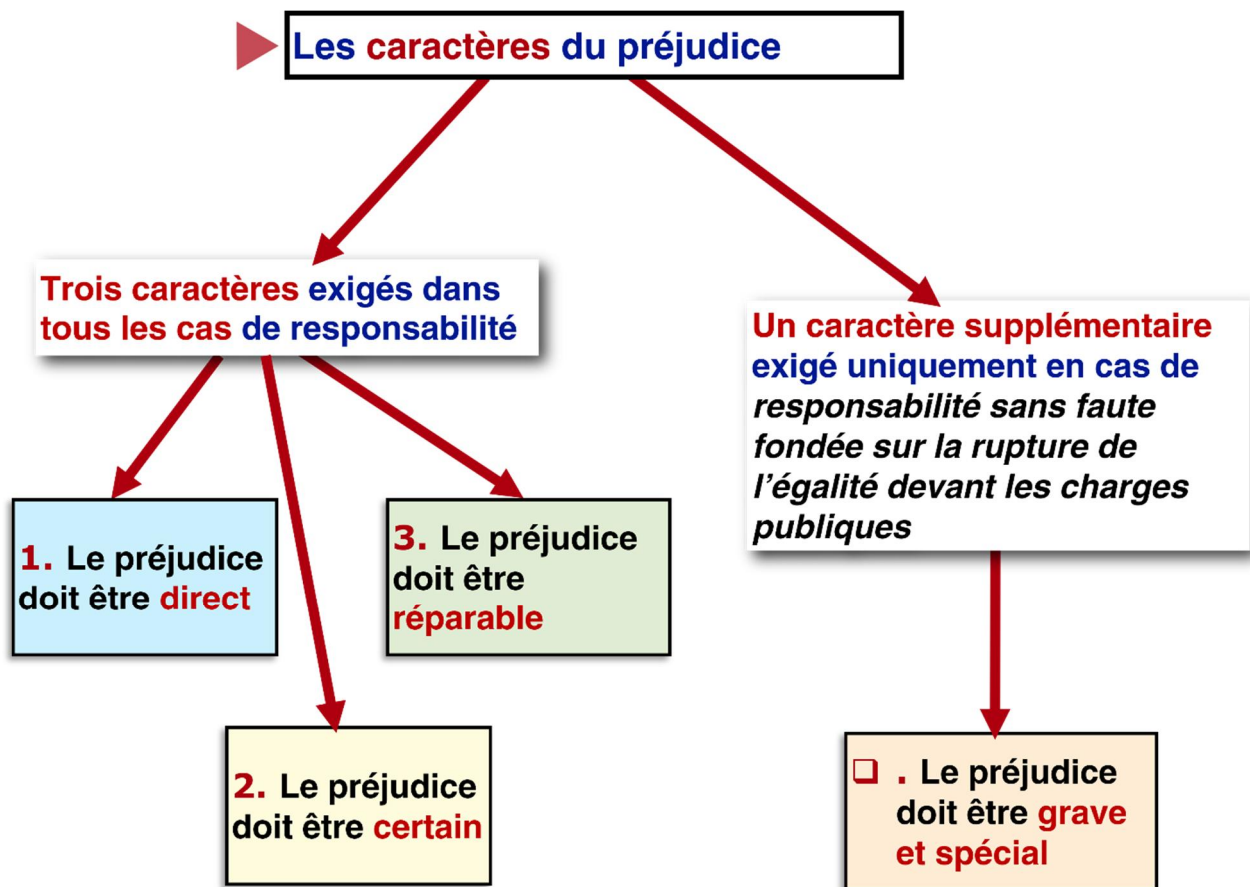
Les caractères du préjudice

Trois caractères exigés dans tous les cas de responsabilité

Un caractère supplémentaire exigé uniquement en cas de *responsabilité sans faute fondée sur la rupture de l'égalité devant les charges publiques*

1. Le préjudice doit être direct

3. Le préjudice doit être réparable

2. Le préjudice doit être certain

❑ . Le préjudice doit être grave et spécial